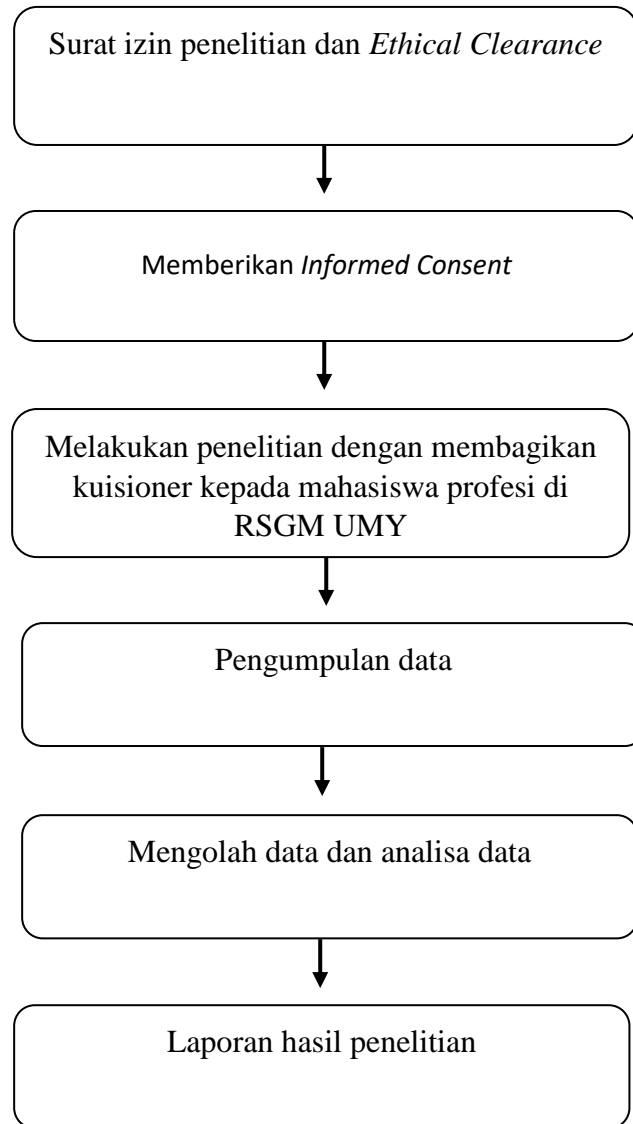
Surat izin penelitian dan Ethical Clearance

Memberikan Informed Consent

Melakukan penelitian dengan membagikan kuisioner kepada mahasiswa profesi di RSGM UMY

Pengumpulan data

Mengolah data dan analisa data

Laporan hasil penelitian